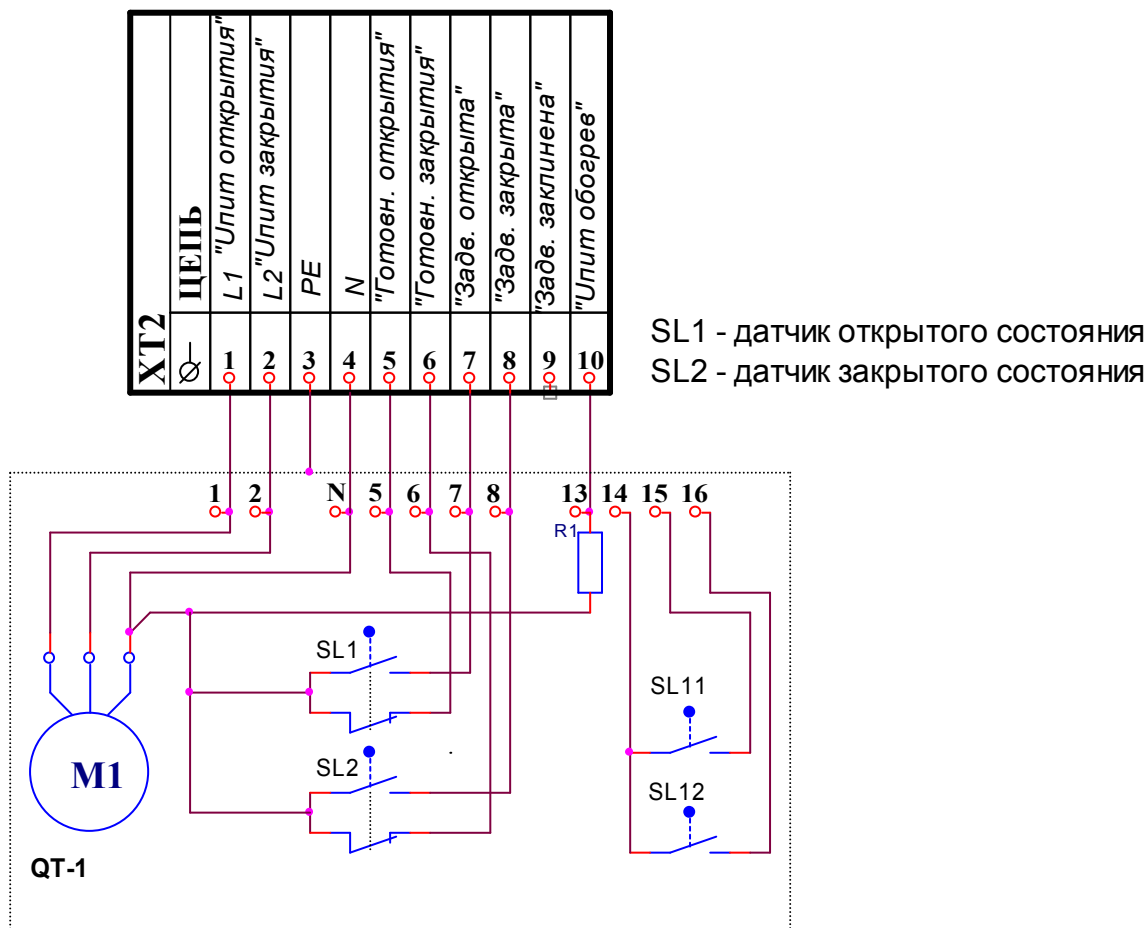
XT2

| $\not\!\!\!\perp$ | ЦЕПЬ |
|---|---|
| 1 | L1 "Uпит открытия" |
| 2 | L2"Uпит закрытия" |
| 3 | PE |
| 4 | N |
| 5 | "Готовн. открытия" |
| 6 | "Готовн. закрытия" |
| 7 | "Задв. открыта" |
| 8 | "Задв. закрыта" |
| 9 | "Задв. заклинена" |
| 10 | "Uпит обогрев" |

SL1 - датчик открытого состояния
SL2 - датчик закрытого состояния

1 2 N 5 6 7 8 13 14 15 16

R1

SL1

SL2

SL11

SL12

M1

QT-1